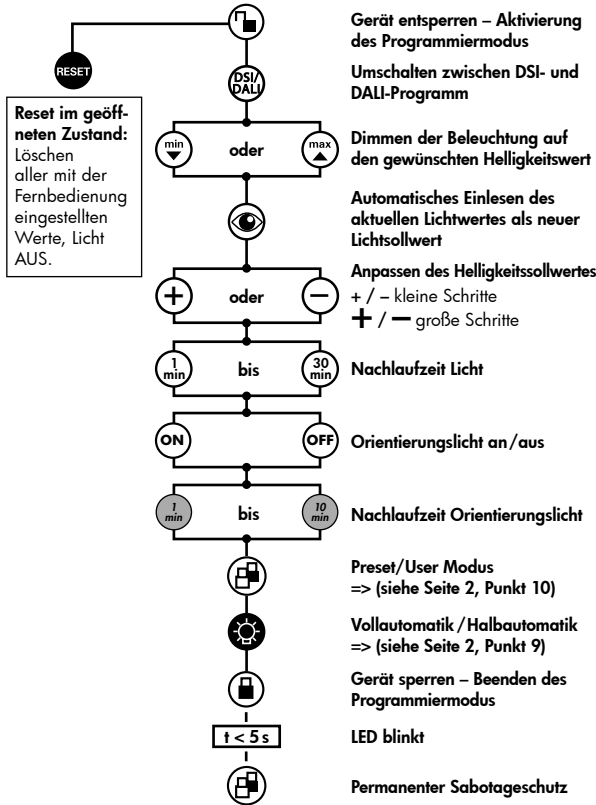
RESET

Reset im geöffneten Zustand: Löschen aller mit der Fernbedienung eingestellten Werte, Licht AUS.

Gerät entsperren – Aktivierung des Programmiermodus

DSI/DALI

Umschalten zwischen DSI- und DALI-Programm

min oder max

Dimmen der Beleuchtung auf den gewünschten Helligkeitswert

Automatisches Einlesen des aktuellen Lichtwertes als neuer Lichtsollwert

+ oder –

Anpassen des Helligkeitssollwertes
+ / – kleine Schritte
+ / – große Schritte

1 min bis 30 min

Nachlaufzeit Licht

ON OFF

Orientierungslicht an/aus

1 min bis 10 min

Nachlaufzeit Orientierungslicht

Preset/User Modus
=> (siehe Seite 2, Punkt 10)

Vollautomatik/Halbautomatik
=> (siehe Seite 2, Punkt 9)

Gerät sperren – Beenden des Programmiermodus

t < 5 s

LED blinkt

Permanenter Sabotageschutz